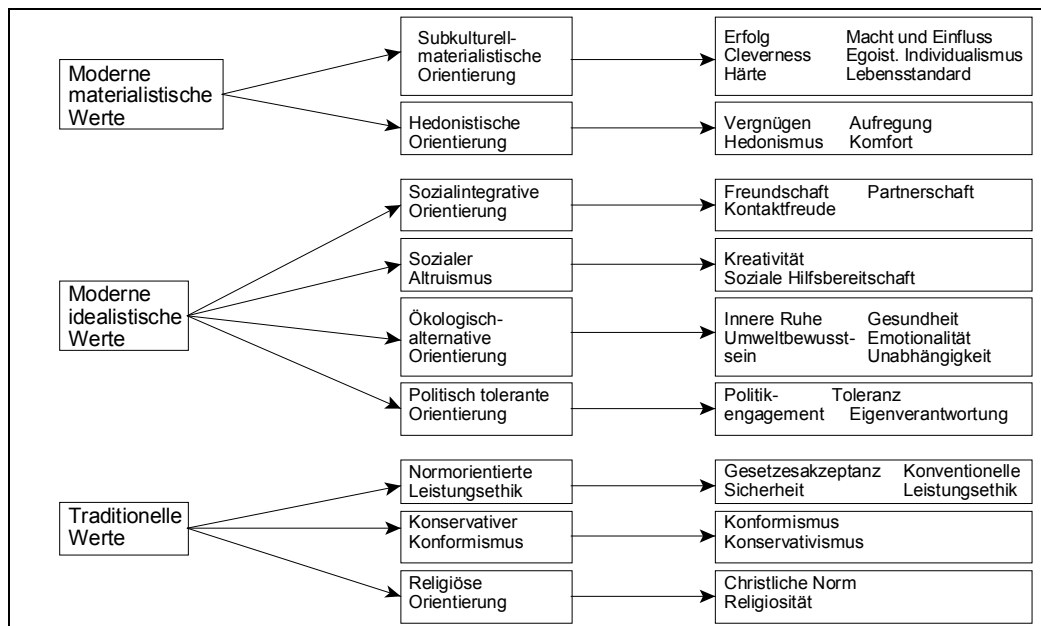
Moderne materialistische Werte

Subkulturell-materialistische Orientierung

Erfolg
Macht und Einfluss
Cleverness
Egoist. Individualismus
Härte
Lebensstandard

Hedonistische Orientierung

Vergnügen
Aufregung
Hedonismus
Komfort

Moderne idealistische Werte

Sozialintegrative Orientierung

Freundschaft
Partnerschaft
Kontaktfreude

Sozialer Altruismus

Kreativität
Soziale Hilfsbereitschaft

Ökologisch-alternative Orientierung

Innere Ruhe
Gesundheit
Umweltbewusstsein
Emotionalität
Unabhängigkeit

Politisch tolerante Orientierung

Politikengagement
Toleranz
Eigenverantwortung

Traditionelle Werte

Normorientierte Leistungsethik

Gesetzesakzeptanz
Konventionelle Leistungsethik
Sicherheit

Konservativer Konformismus

Konformismus
Konservativismus

Religiöse Orientierung

Christliche Norm
Religiosität